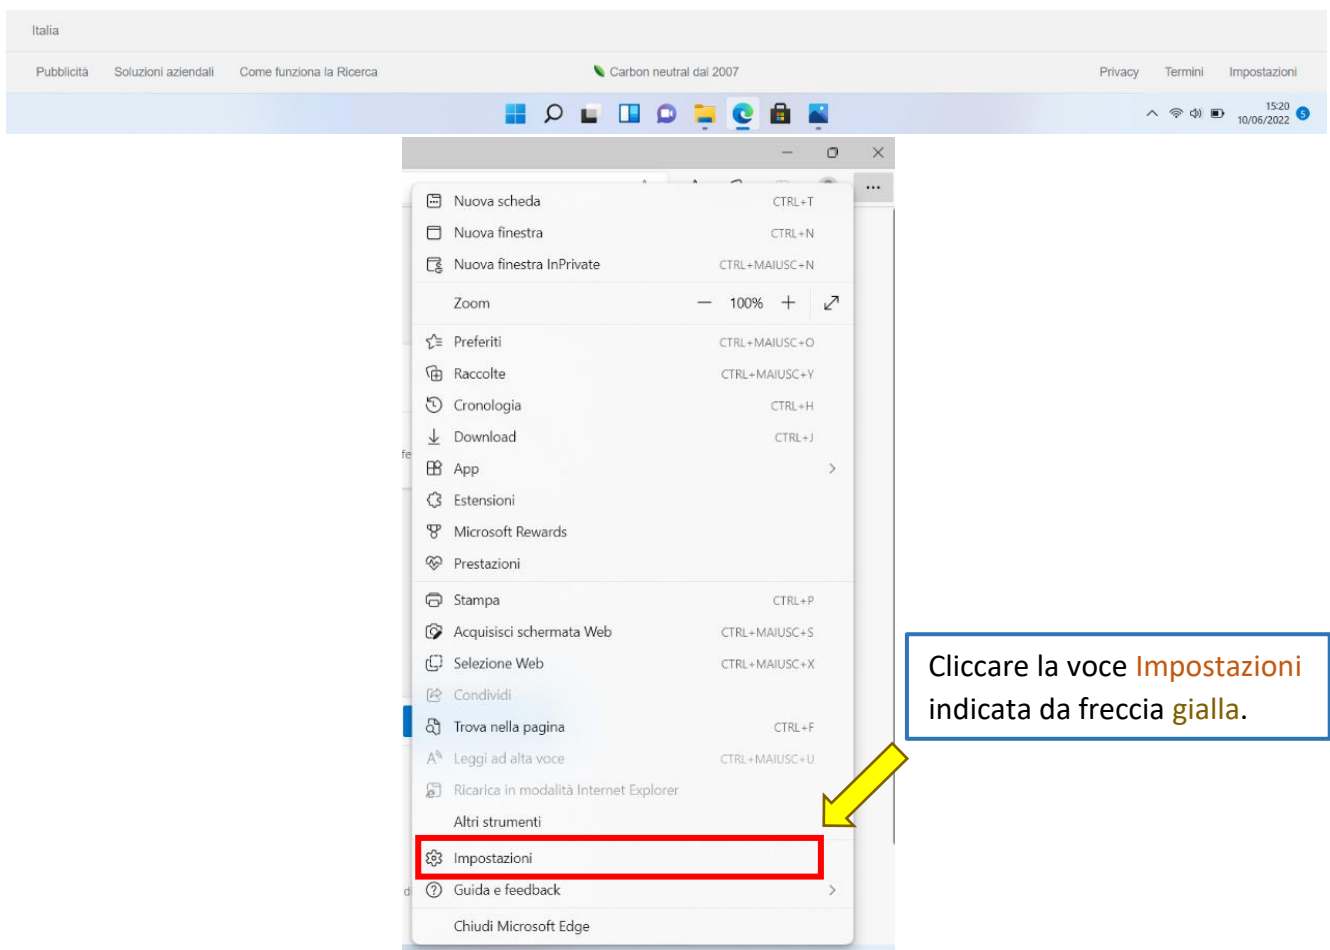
Italia

Pubblicità Soluzioni aziendali Come funziona la Ricerca

Carbon neutral dal 2007

Privacy Termini Impostazioni

15:20
10/06/2022

Nuova scheda CTRL+T
Nuova finestra CTRL+N
Nuova finestra InPrivate CTRL+MAIUSC+N
Zoom — 100% +
Preferiti CTRL+MAIUSC+O
Raccolte CTRL+MAIUSC+Y
Cronologia CTRL+H
Download CTRL+J
App
Estensioni
Microsoft Rewards
Prestazioni
Stampa CTRL+P
Acquisisci schermata Web CTRL+MAIUSC+S
Selezione Web CTRL+MAIUSC+X
Condividi
Trova nella pagina CTRL+F
Leggi ad alta voce CTRL+MAIUSC+U
Ricarica in modalità Internet Explorer
Altri strumenti
Impostazioni
Guida e feedback
Chiudi Microsoft Edge

Cliccare la voce Impostazioni indicata da freccia gialla.